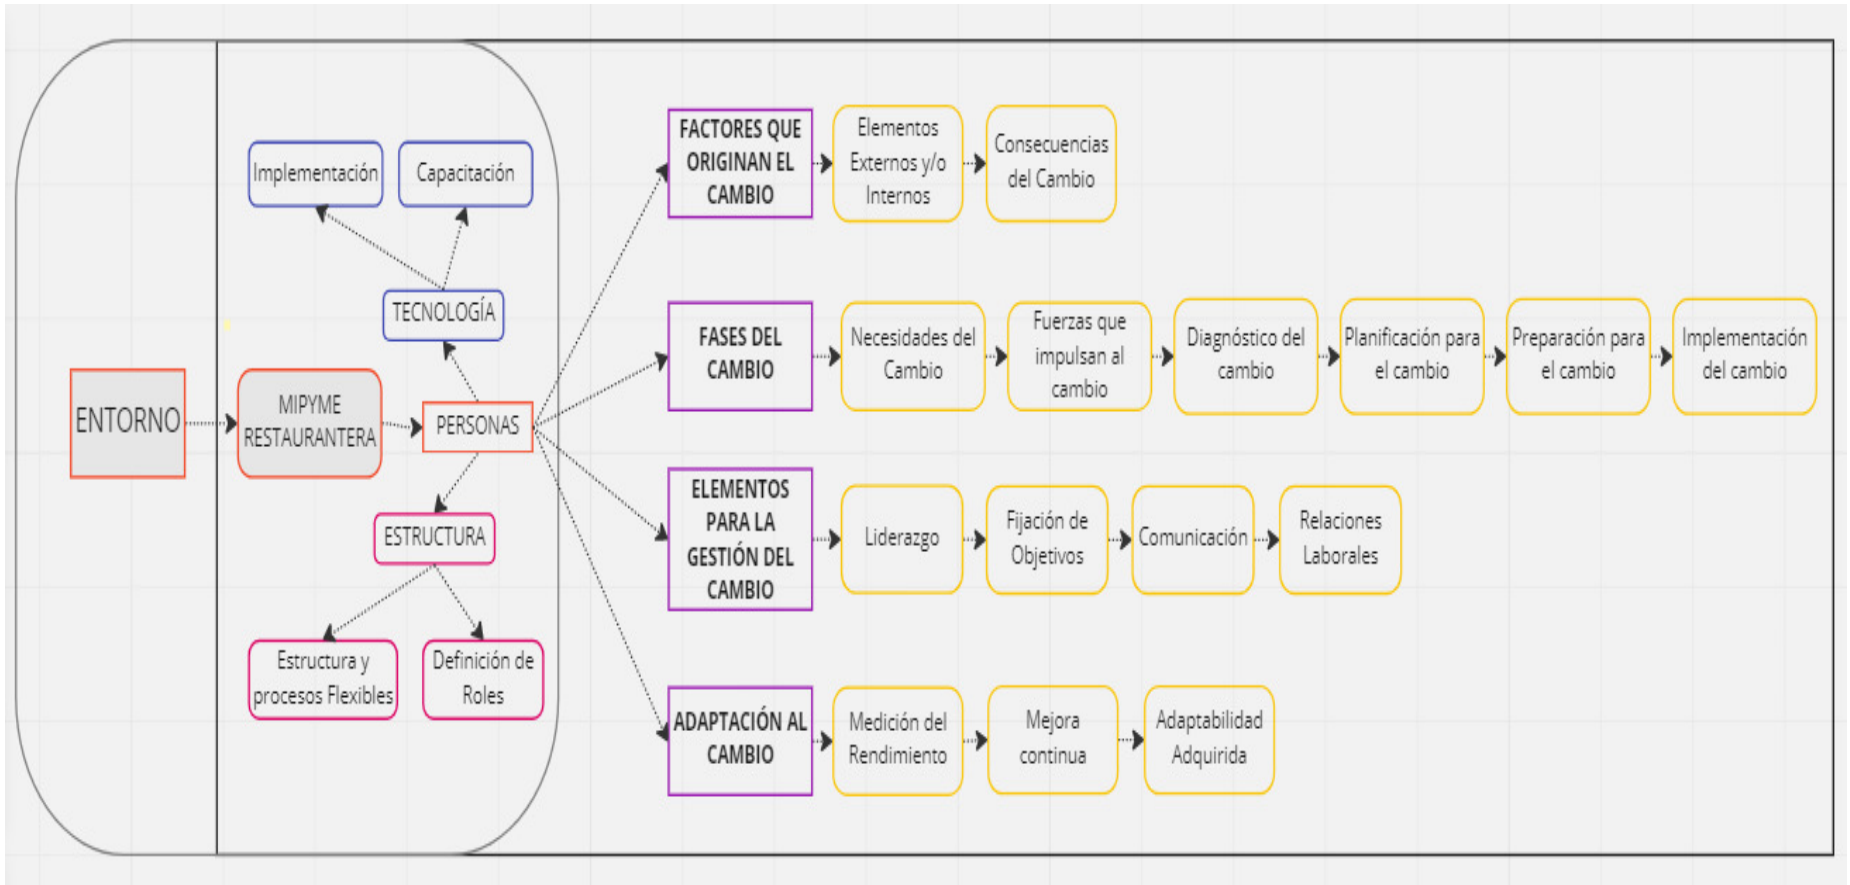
ENTORNO

MIPYME RESTAURANTERA

PERSONAS

TECNOLOGÍA

Implementación

Capacitación

ESTRUCTURA

Estructura y procesos Flexibles

Definición de Roles

FACTORES QUE ORIGINAN EL CAMBIO

Elementos Externos y/o Internos

Consecuencias del Cambio

FASES DEL CAMBIO

Necesidades del Cambio

Fuerzas que impulsan al cambio

Diagnóstico del cambio

Planificación para el cambio

Preparación para el cambio

Implementación del cambio

ELEMENTOS PARA LA GESTIÓN DEL CAMBIO

Liderazgo

Fijación de Objetivos

Comunicación

Relaciones Laborales

ADAPTACIÓN AL CAMBIO

Medición del Rendimiento

Mejora continua

Adaptabilidad Adquirida